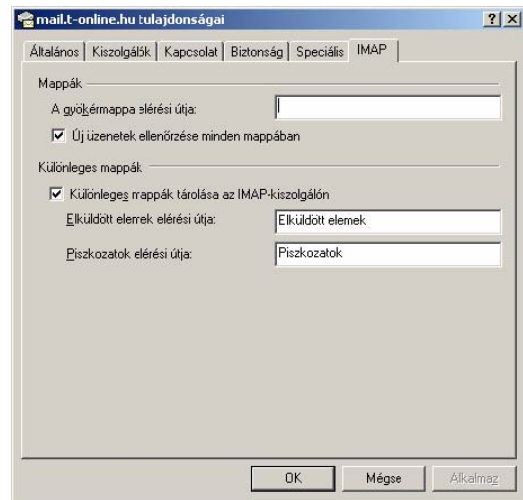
mail.t-online.hu tulajdonságai

?
X

Általános | Kiszolgálók | Kapcsolat | Biztonság | Speciális | IMAP

Mappák

A gyökérmappa elérési útja:

Új üzenetek ellenőrzése minden mappában

Különleges mappák

Különleges mappák tárolása az IMAP-kiszolgálón

Elküldött elemek elérési útja: Elküldött elemek

Piszkozatok elérési útja: Piszkozatok

OK
Mégse
Alkalmaz